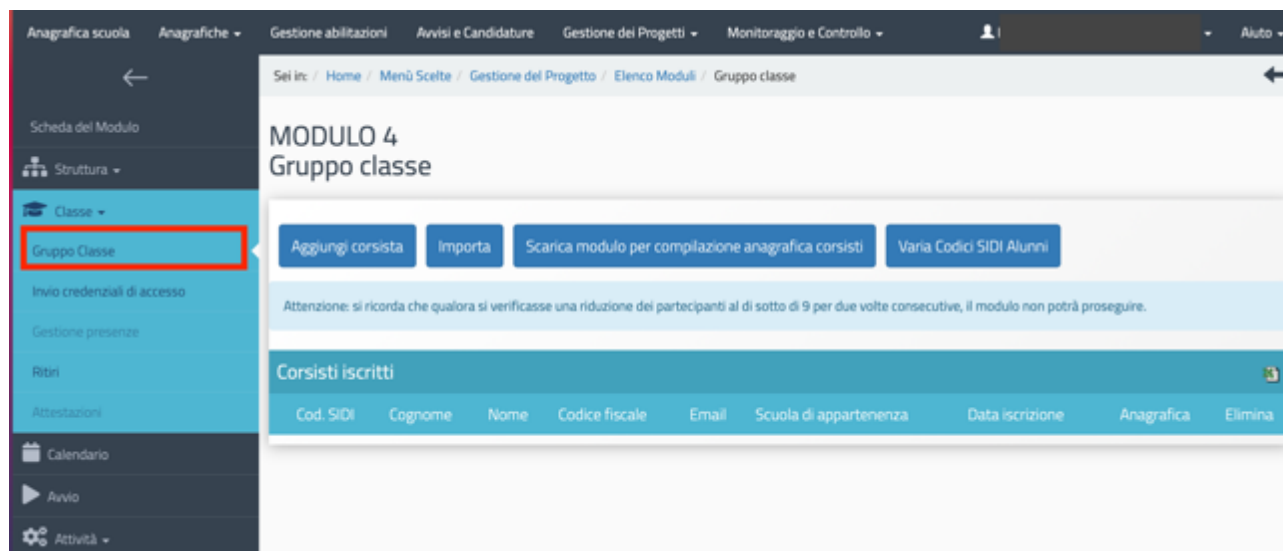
Anagrafica scuola   Anagrafiche ▾   Gestione abilitazioni   Avvisi e Candidature   Gestione dei Progetti ▾   Monitoraggio e Controllo ▾   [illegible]   Aiuto ▾

←

Scheda del Modulo

Struttura ▾

Classe ▾

Gruppo Classe

Invio credenziali di accesso

Gestione presenze

Ritiri

Attestazioni

Calendario

Avvio

Attività ▾

Sei in: / Home / Menù Scelte / Gestione del Progetto / Elenco Moduli / Gruppo classe

MODULO 4
Gruppo classe

Aggiungi corsista   Importa   Scarica modulo per compilazione anagrafica corsisti   Varia Codici SIDI Alunni

Attenzione: si ricorda che qualora si verificasse una riduzione dei partecipanti al di sotto di 9 per due volte consecutive, il modulo non potrà proseguire.

Corsisti iscritti

| Cod. SIDI | Cognome | Nome | Codice fiscale | Email | Scuola di appartenenza | Data iscrizione | Anagrafica | Elimina |
|---|---|---|---|---|---|---|---|---|